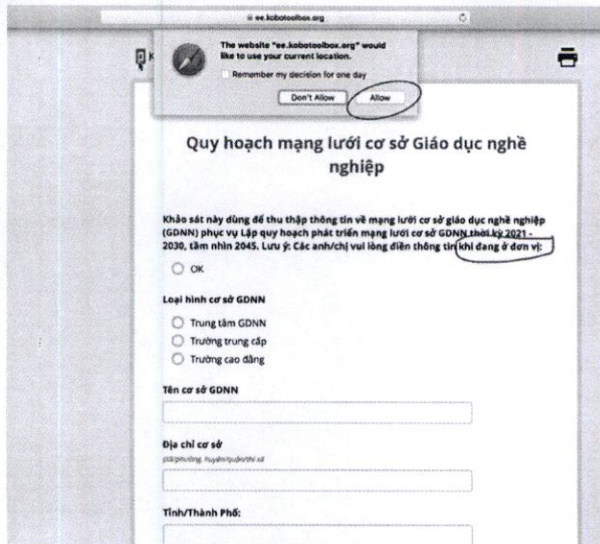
ee.kobotoolbox.org

The website "ee.kobotoolbox.org" would like to use your current location.

Remember my decision for one day

Don't Allow

Allow

Quy hoạch mạng lưới cơ sở Giáo dục nghề nghiệp

Khảo sát này dùng để thu thập thông tin về mạng lưới cơ sở giáo dục nghề nghiệp (GDNN) phục vụ Lập quy hoạch phát triển mạng lưới cơ sở GDNN thời kỳ 2021 - 2030, tầm nhìn 2045. Lưu ý: Các anh/chị vui lòng điền thông tin khi đang ở đơn vị;

OK

Loại hình cơ sở GDNN

Trung tâm GDNN

Trường trung cấp

Trường cao đẳng

Tên cơ sở GDNN

Địa chỉ cơ sở

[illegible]

Tỉnh/Thành Phố: